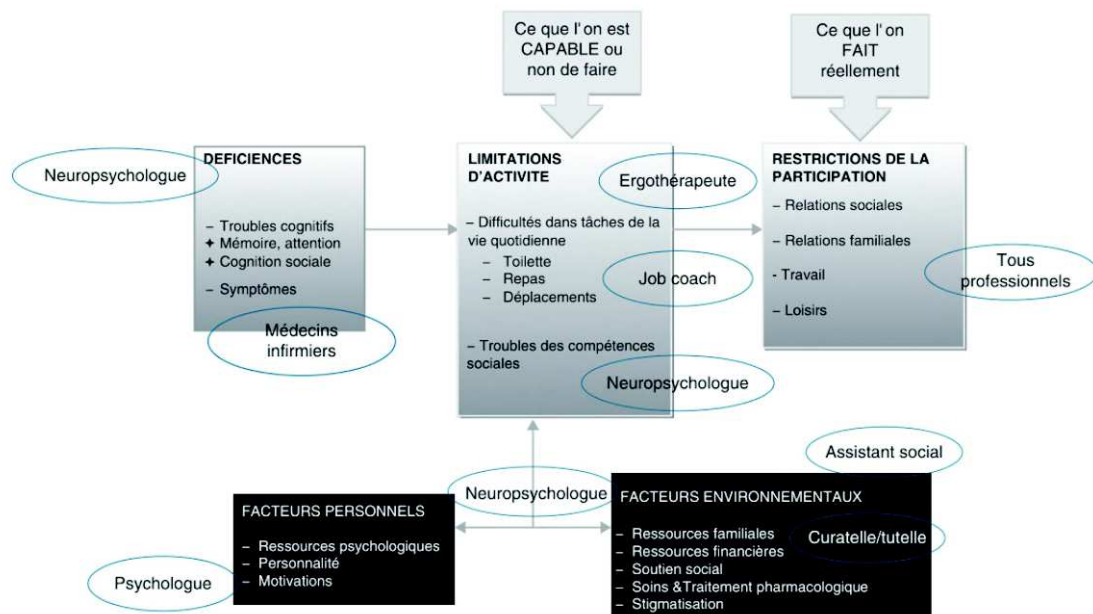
Ce que l' on est CAPABLE ou non de faire

Ce que l' on FAIT réellement

Neuropsychologue

DEFICIENCES

– Troubles cognitifs
+ Mémoire, attention
+ Cognition sociale

– Symptômes

Médecins infirmiers

LIMITATIONS D'ACTIVITE

Ergothérapeute

– Difficultés dans tâches de la vie quotidienne
– Toilette
– Repas
– Déplacements

Job coach

– Troubles des compétences sociales

Neuropsychologue

RESTRICTIONS DE LA PARTICIPATION

– Relations sociales

– Relations familiales

- Travail

– Loisirs

Tous professionnels

Assistant social

Neuropsychologue

FACTEURS PERSONNELS

– Ressources psychologiques
– Personnalité
– Motivations

Psychologue

FACTEURS ENVIRONNEMENTAUX

– Ressources familiales
– Ressources financières
– Soutien social
– Soins &Traitement pharmacologique
– Stigmatisation

Curatelle/tutelle